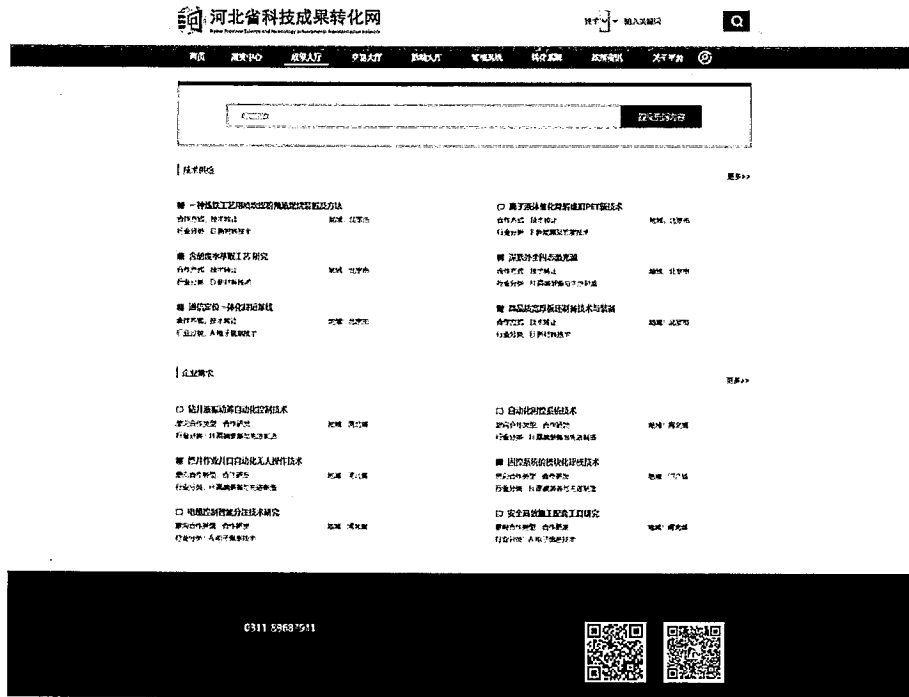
河北省科技成果转化网

技术 输入关键词

首页 通知中心 成果大厅 交易大厅 技术大厅 专家风采 科技金融 政策法规 关于平台

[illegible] 搜索您的内容

技术供给

更多>>

一种低效工艺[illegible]方法
合作方式：技术转让 地域：北京市
行业分类：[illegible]

离子液体催化降解废旧PET瓶技术
合作方式：技术转让 地域：北京市
行业分类：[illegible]

含能废水处理工艺研究
合作方式：技术转让 地域：北京市
行业分类：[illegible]

深度净化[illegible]
合作方式：技术转让 地域：北京市
行业分类：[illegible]

通信定位一体化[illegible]
合作方式：技术转让 地域：北京市
行业分类：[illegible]

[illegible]技术与装备
合作方式：技术转让 地域：北京市
行业分类：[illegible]

企业需求

更多>>

钻井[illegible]自动化控制技术
需求合作类型：合作研发 地域：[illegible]
行业分类：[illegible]

自动化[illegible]技术
需求合作类型：合作研发 地域：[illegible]
行业分类：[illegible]

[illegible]自动化无人操作技术
需求合作类型：合作研发 地域：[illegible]
行业分类：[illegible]

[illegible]技术
需求合作类型：合作研发 地域：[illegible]
行业分类：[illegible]

电磁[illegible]技术研究
需求合作类型：合作研发 地域：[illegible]
行业分类：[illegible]

安全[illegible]工艺研究
需求合作类型：合作研发 地域：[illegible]
行业分类：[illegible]

0311 59687511